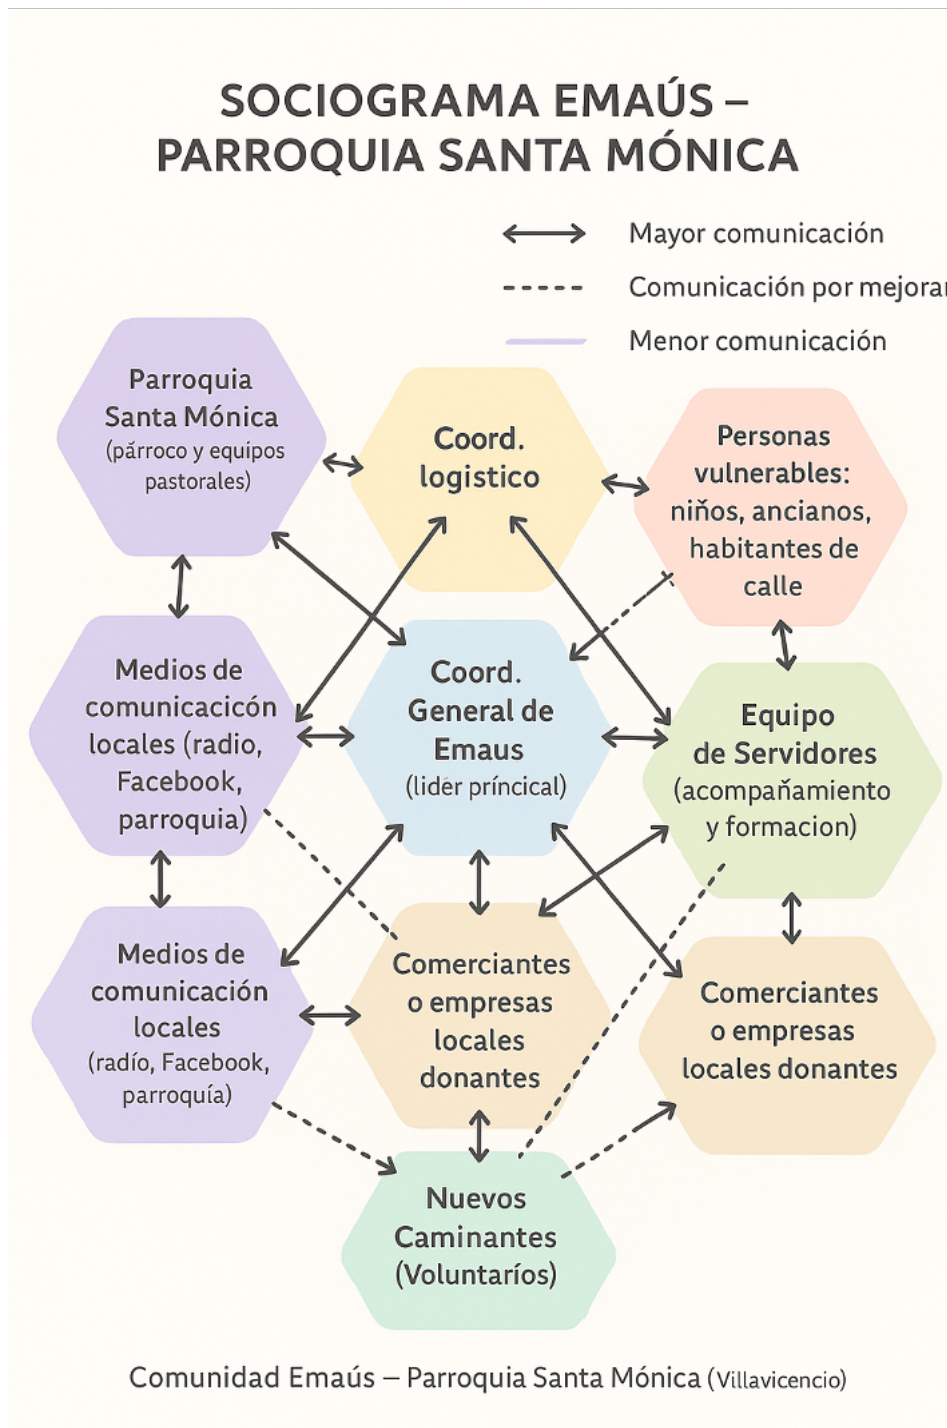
SOCIOGRAMA EMAÚS – PARROQUIA SANTA MÓNICA

Mayor comunicación

Comunicación por mejorar

Menor comunicación

Parroquia Santa Mónica (párroco y equipos pastorales)

Coord. logistico

Personas vulnerables: niños, ancianos, habitantes de calle

Medios de comunicacicón locales (radio, Facebook, parroquia)

Coord. General de Emaus (lider príncical)

Equipo de Servidores (acompañamiento y formacion)

Medios de comunicación locales (radío, Facebook, parroquía)

Comerciantes o empresas locales donantes

Comerciantes o empresas locales donantes

Nuevos Caminantes (Voluntaríos)

Comunidad Emaús – Parroquia Santa Mónica (Villavicencio)